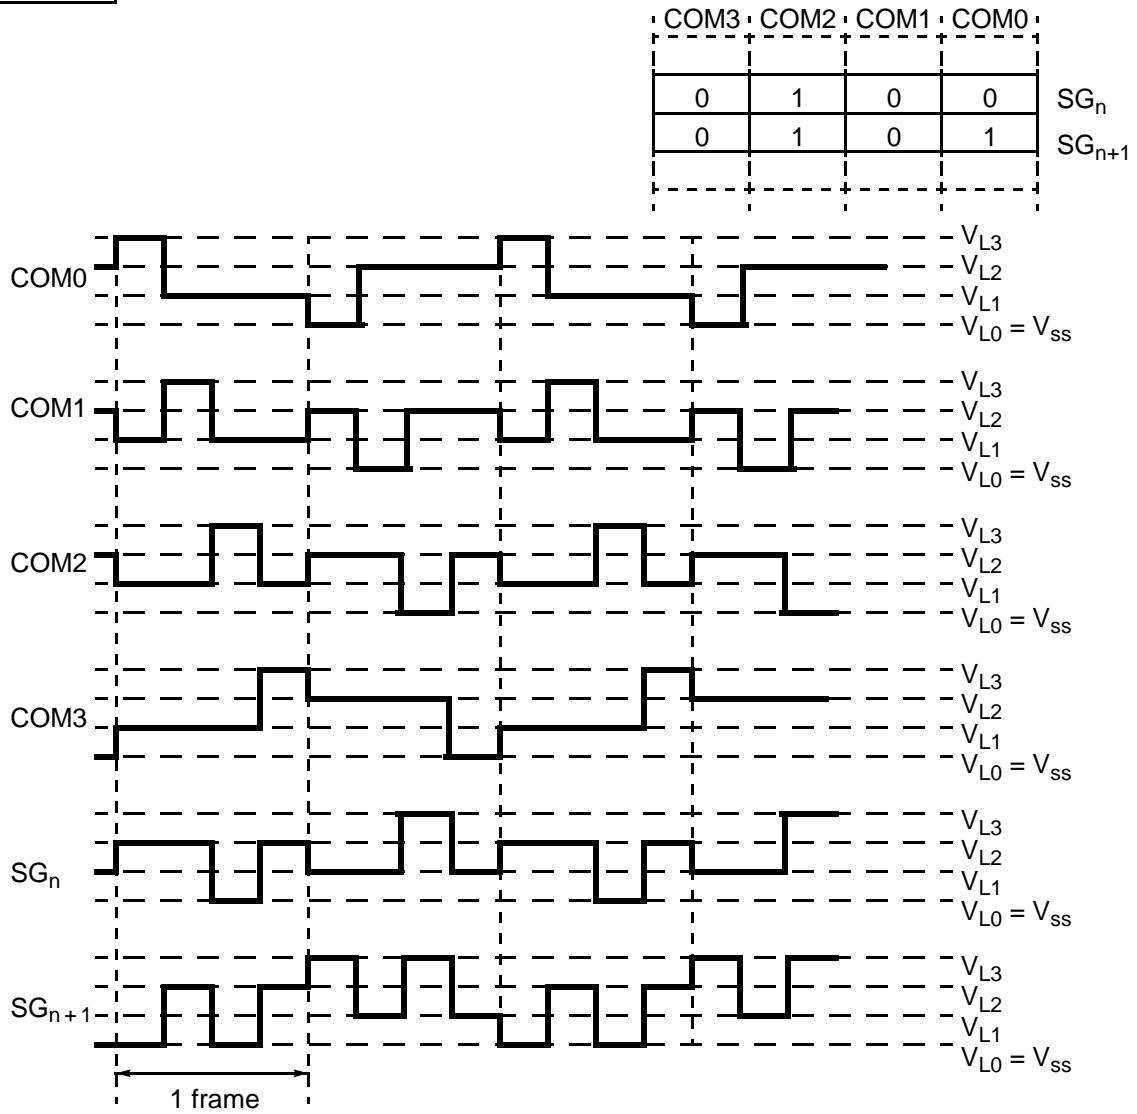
| COM3 | COM2 | COM1 | COM0 | |
|---|---|---|---|---|
| 0 | 1 | 0 | 0 | $SG_n$ |
| 0 | 1 | 0 | 1 | $SG_{n+1}$ |

COM0
$V_{L3}$
$V_{L2}$
$V_{L1}$
$V_{L0} = V_{ss}$

COM1
$V_{L3}$
$V_{L2}$
$V_{L1}$
$V_{L0} = V_{ss}$

COM2
$V_{L3}$
$V_{L2}$
$V_{L1}$
$V_{L0} = V_{ss}$

COM3
$V_{L3}$
$V_{L2}$
$V_{L1}$
$V_{L0} = V_{ss}$

$SG_n$
$V_{L3}$
$V_{L2}$
$V_{L1}$
$V_{L0} = V_{ss}$

$SG_{n+1}$
$V_{L3}$
$V_{L2}$
$V_{L1}$
$V_{L0} = V_{ss}$

1 frame